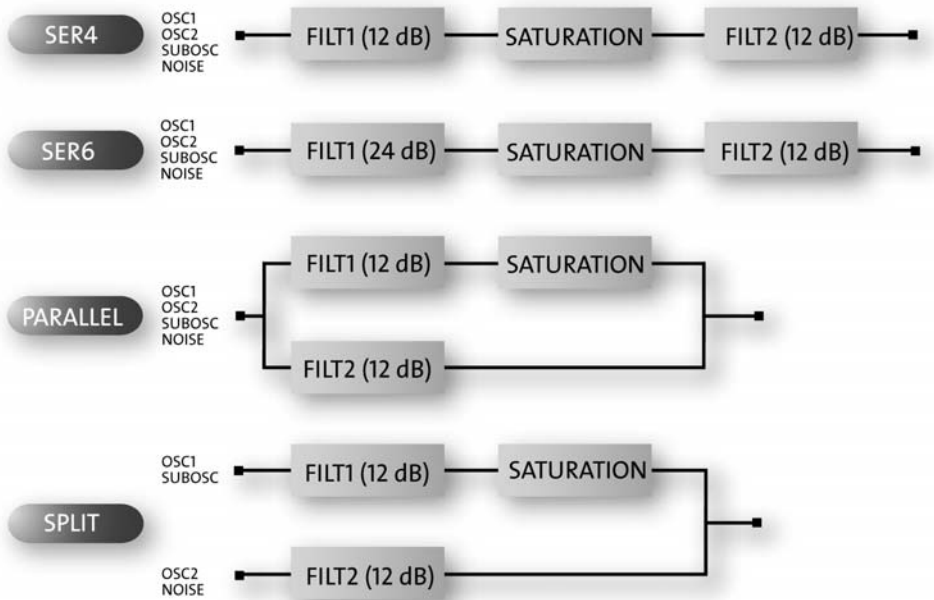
SER4
OSC1
OSC2
SUBOSC
NOISE
FILT1 (12 dB)
SATURATION
FILT2 (12 dB)

SER6
OSC1
OSC2
SUBOSC
NOISE
FILT1 (24 dB)
SATURATION
FILT2 (12 dB)

PARALLEL
OSC1
OSC2
SUBOSC
NOISE
FILT1 (12 dB)
SATURATION
FILT2 (12 dB)

SPLIT
OSC1
SUBOSC
FILT1 (12 dB)
SATURATION
OSC2
NOISE
FILT2 (12 dB)